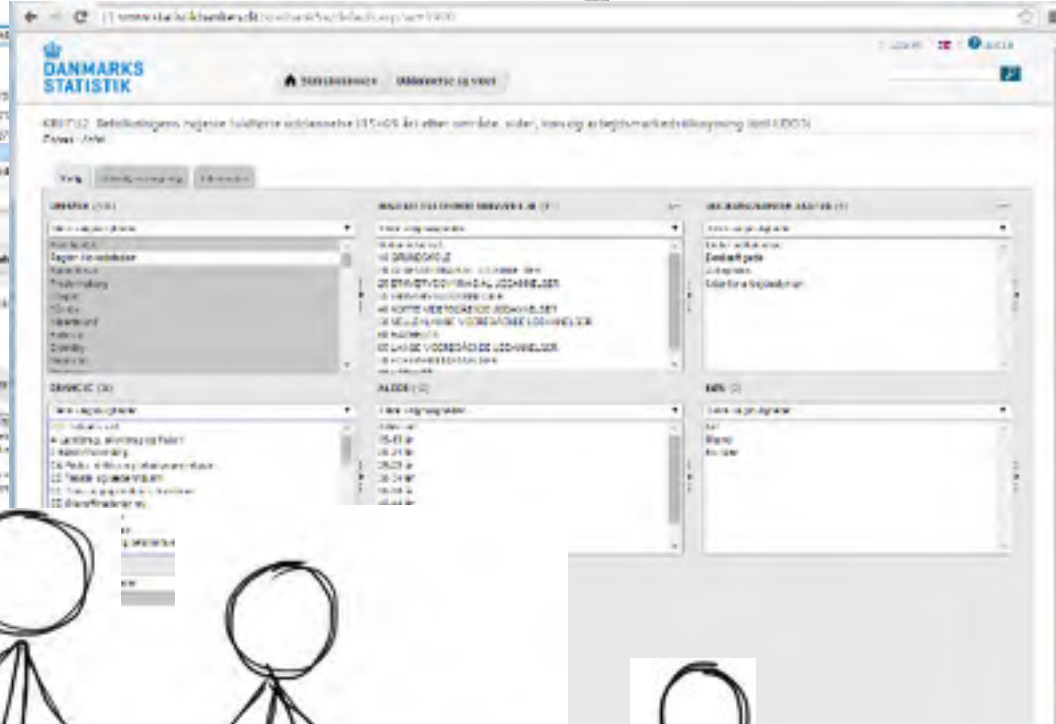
www.statistikbanken.dk

DANMARKS STATISTIK

Statistikbanken

Udsøgte og mest

KRHFU2: Befolkningens højeste fuldførte uddannelse (15-69 år) efter område, alder, køn og arbejdsmarkedstilknytning (DISCUDDN)

Vælg

OMRÅDE

Region Hovedstaden

HØJESTE FULDFØRTE UDDANNELSE

10 GRUNDSKOLE

20 GYMNASIALE UDDANNELSER

35 ERHVERVSFAGLIGE UDDANNELSER

40 KORTE VIDEREGÅENDE UDDANNELSER

50 MELLEMLANGE VIDEREGÅENDE UDDANNELSER

60 BACHELOR

65 LANGE VIDEREGÅENDE UDDANNELSER

Beskæftigede

Arbejdsløse

Uden for arbejdsstyrken

BRANCHE

ALDER

25-29 år

30-34 år

KØN

Mænd

Kvinder